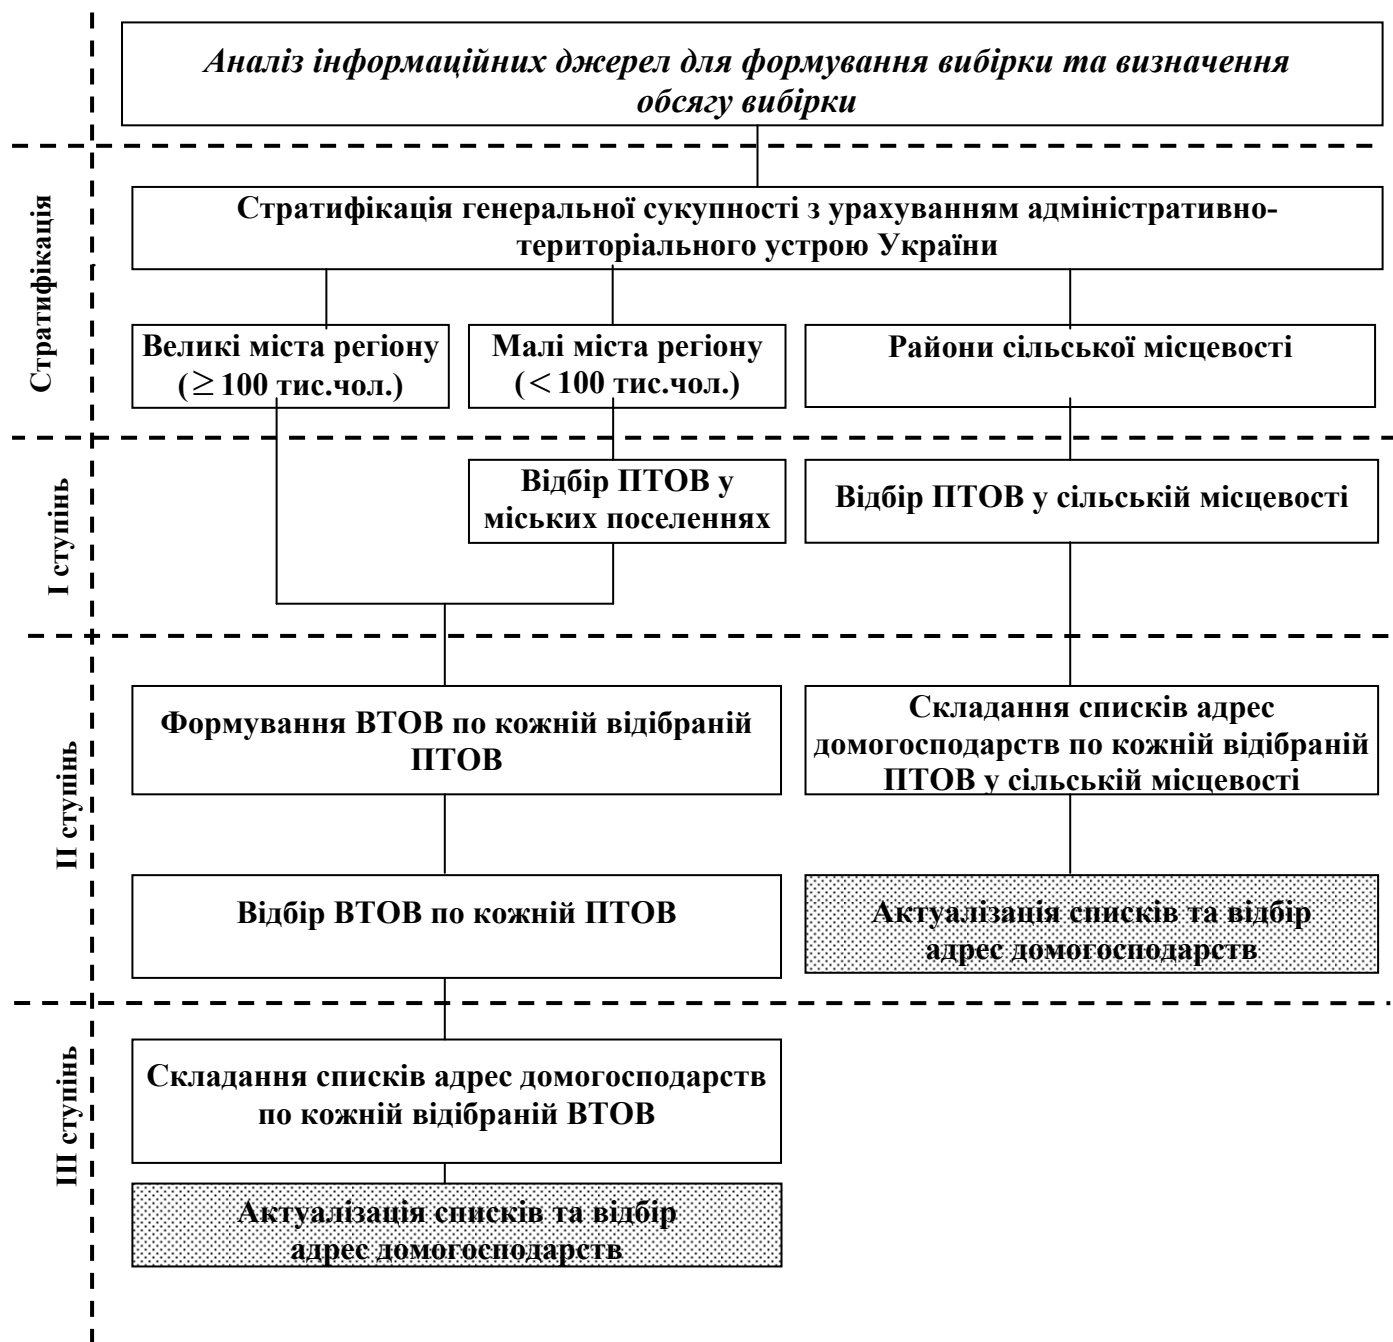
Аналіз інформаційних джерел для формування вибірки та визначення обсягу вибірки

Стратифікація

Стратифікація генеральної сукупності з урахуванням адміністративно-територіального устрою України

Великі міста регіону ($\geq 100$ тис.чол.)

Малі міста регіону ($< 100$ тис.чол.)

Райони сільської місцевості

I ступінь

Відбір ПТОВ у міських поселеннях

Відбір ПТОВ у сільській місцевості

II ступінь

Формування ВТОВ по кожній відібраній ПТОВ

Складання списків адрес домогосподарств по кожній відібраній ПТОВ у сільській місцевості

Відбір ВТОВ по кожній ПТОВ

Актуалізація списків та відбір адрес домогосподарств

III ступінь

Складання списків адрес домогосподарств по кожній відібраній ВТОВ

Актуалізація списків та відбір адрес домогосподарств